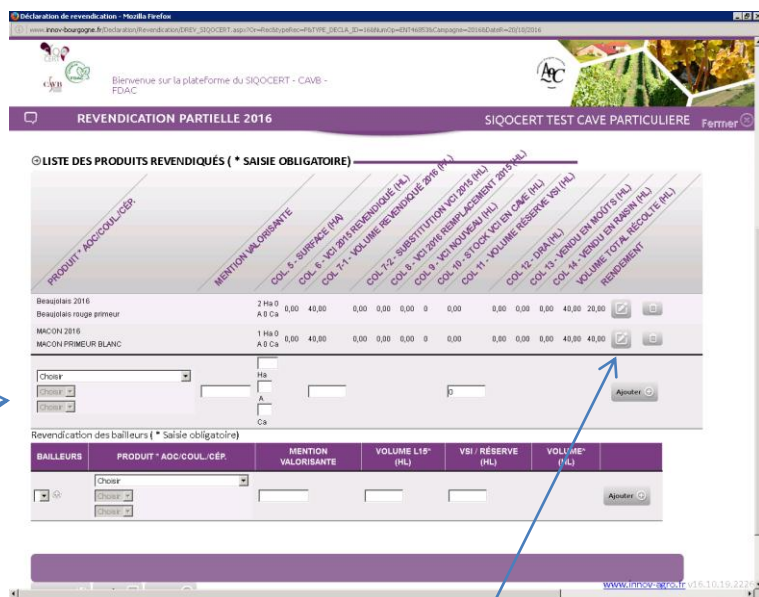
Déclaration de revendication - Mozilla Firefox

www.innov-bourgogne.fr/Declaration/Revendication/DREV_SIQOCERT.aspx?Cr=Rec&typeRec=P&TYPE_DECLA_ID=16&NumCip=EN7468536Campagne=2016&DateR=20/10/2016

Bienvenue sur la plateforme du SIQOCERT - CAVB - FDAC

REVENDICATION PARTIELLE 2016

SIQOCERT TEST CAVE PARTICULIERE

Fermer

LISTE DES PRODUITS REVENDIQUÉS ( * SAISIE OBLIGATOIRE)

| PRODUIT * AOC/COUL./CÉP. | MENTION VALORISANTE | COL. 5 - SURFACE (HA) | COL. 6 - VCI 2015 REVENDIQUÉ (HL) | COL. 7-1 - VOLUME REVENDIQUÉ 2016 (HL) | COL. 7-2 - SUBSTITUTION VCI 2015 (HL) | COL. 8 - VCI 2016 REMPLACEMENT 2015 (HL) | COL. 9 - VCI NOUVEAU (HL) | COL. 10 - STOCK VCI EN CAVE (HL) | COL. 11 - VOLUME RÉSERVE VSI (HL) | COL. 12 - DRA (HL) | COL. 13 - VENDU EN MOÛTS (HL) | COL. 14 - VENDU EN RAISIN (HL) | VOLUME TOTAL RÉCOLTE (HL) | RENDEMENT |
|---|---|---|---|---|---|---|---|---|---|---|---|---|---|---|
| Beaujolais 2016 Beaujolais rouge primeur | | 2 Ha 0 A 0 Ca | 0,00 | 40,00 | 0,00 | 0,00 | 0,00 | 0 | 0,00 | 0,00 | 0,00 | 0,00 | 40,00 | 20,00 |
| MACON 2016 MACON PRIMEUR BLANC | | 1 Ha 0 A 0 Ca | 0,00 | 40,00 | 0,00 | 0,00 | 0,00 | 0 | 0,00 | 0,00 | 0,00 | 0,00 | 40,00 | 40,00 |

Choisir
Choisir
Choisir
Ha
A
Ca
0
Ajouter

Revendication des bailleurs ( * Saisie obligatoire)

| BAILLEURS | PRODUIT * AOC/COUL./CÉP. | MENTION VALORISANTE | VOLUME L15* (HL) | VSI / RÉSERVE (HL) | VOLUME* (HL) | |
|---|---|---|---|---|---|---|
| | Choisir Choisir Choisir | | | | | Ajouter |

www.innov-agro.fr v16.10.19.2226